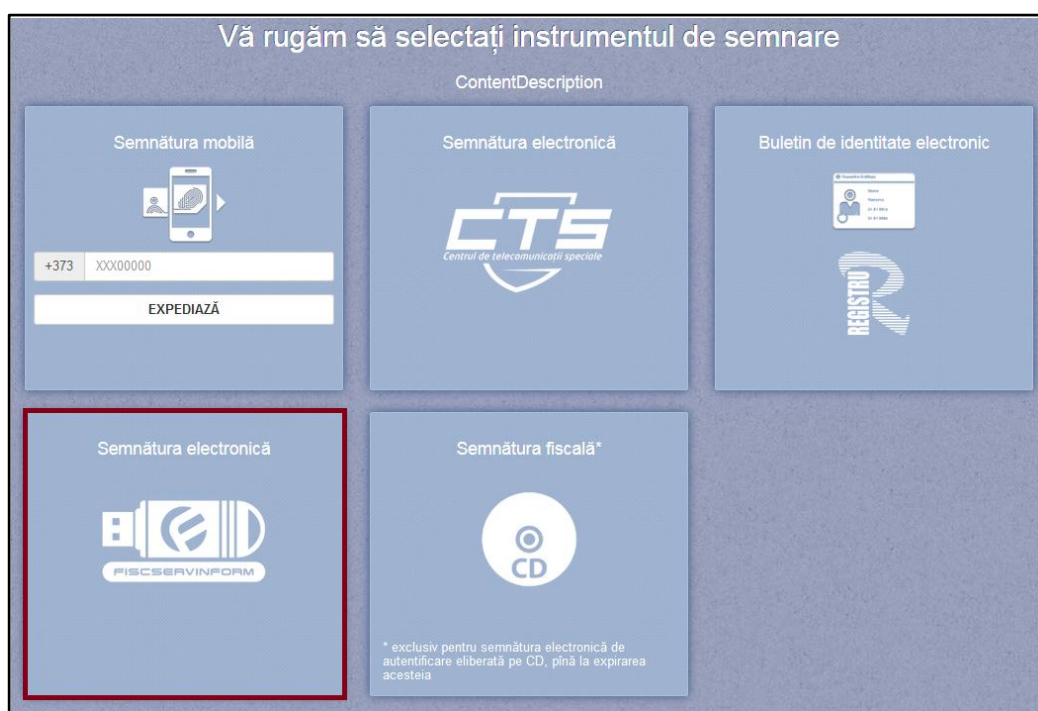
Vă rugăm să selectați instrumentul de semnare

ContentDescription

Semnătura mobilă

+373 XXX00000

EXPEDIAZĂ

Semnătura electronică

CTS
Centrul de telecomunicații speciale

Buletin de identitate electronic

REGISTRU

Semnătura electronică

FISCSERVINFORM

Semnătura fiscală*

CD

* exclusiv pentru semnătura electronică de autentificare eliberată pe CD, pînă la expirarea acesteia